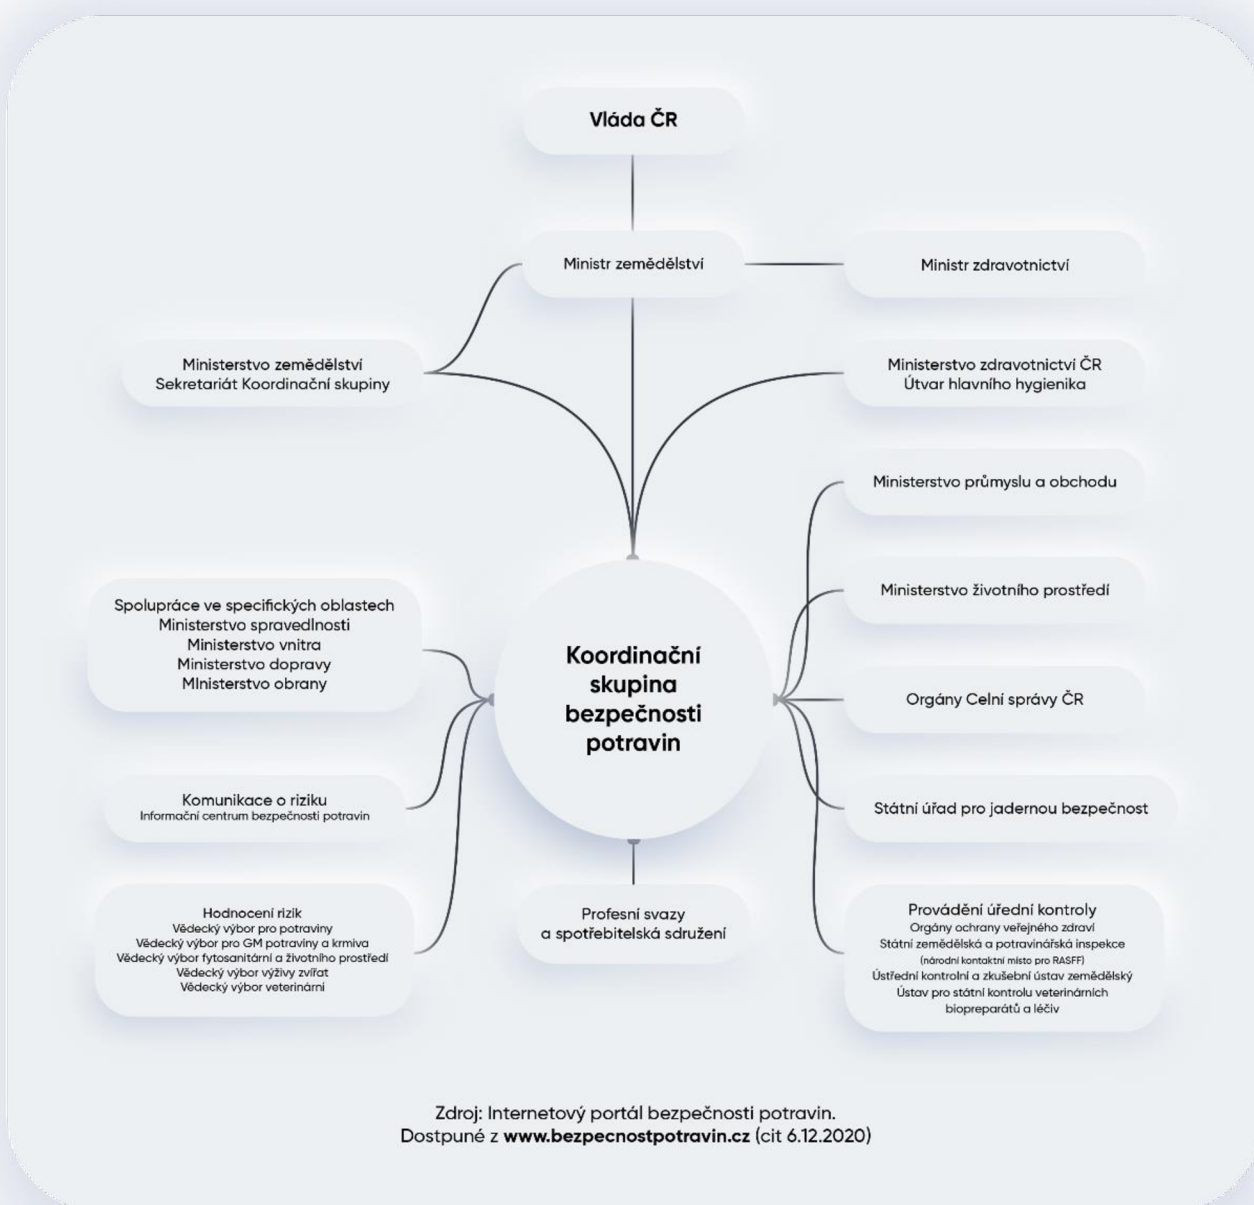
Vláda ČR

Ministr zemědělství

Ministr zdravotnictví

Ministerstvo zemědělství
Sekretariát Koordinační skupiny

Ministerstvo zdravotnictví ČR
Útvar hlavního hygienika

Ministerstvo průmyslu a obchodu

Ministerstvo životního prostředí

Spolupráce ve specifických oblastech
Ministerstvo spravedlnosti
Ministerstvo vnitra
Ministerstvo dopravy
MInisterstvo obrany

Koordinační skupina bezpečnosti potravin

Orgány Celní správy ČR

Komunikace o riziku
Informační centrum bezpečnosti potravin

Státní úřad pro jadernou bezpečnost

Hodnocení rizik
Vědecký výbor pro potraviny
Vědecký výbor pro GM potraviny a krmiva
Vědecký výbor fytosanitární a životního prostředí
Vědecký výbor výživy zvířat
Vědecký výbor veterinární

Profesní svazy
a spotřebitelská sdružení

Provádění úřední kontroly
Orgány ochrany veřejného zdraví
Státní zemědělská a potravinářská inspekce
(národní kontaktní místo pro RASFF)
Ústřední kontrolní a zkušební ústav zemědělský
Ústav pro státní kontrolu veterinárních biopreparátů a léčiv

Zdroj: Internetový portál bezpečnosti potravin.
Dostpuné z **www.bezpecnostpotravin.cz** (cit 6.12.2020)